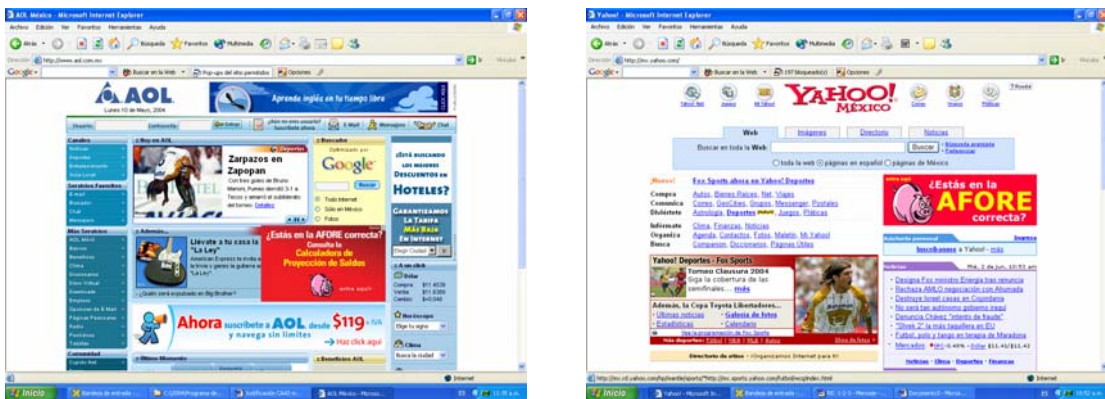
AOL México - Microsoft Internet Explorer
Archivo Edición Ver Favoritos Herramientas Ayuda
Atrás Búsqueda Favoritos Multimedia
Dirección http://www.aol.com.mx
Google
AOL
Lunes 10 de Mayo, 2004
Aprende inglés en tu tiempo libre
Usuario: Contraseña:
E-Mail Mensajero Chat
Canales
Hoy en AOL
Deportes
Zarpazos en Zapopan
Buscador
Google
Buscar
Todo Internet
Sólo en México
Fotos
¿ESTÁ BUSCANDO LOS MEJORES DESCUENTOS EN HOTELES?
GARANTIZAMOS LA TARIFA MÁS BAJA EN INTERNET
Servicios Favoritos
Más Servicios
Llévate a tu casa la "La Ley"
¿Estás en la AFORE correcta?
Consulta la Calculadora de Proyección de Saldos
A un click
Dólar
Compra $11.4539
Venta $11.8380
Cambio $+0.040
Horóscopo
Clima
Ahora suscríbete a AOL desde $119 + IVA y navega sin límites
Haz click aquí
Últimos Momentos
Beneficios AOL
Comunidad
Internet
Inicio

Yahoo! - Microsoft Internet Explorer
Archivo Edición Ver Favoritos Herramientas Ayuda
Atrás Búsqueda Favoritos Multimedia
Dirección http://mx.yahoo.com/
Google
Yahoo! Net
Juegos
Mi Yahoo!
YAHOO! MÉXICO
Correo
Grupos
Pláticas
Web Imágenes Directorio Noticias
Buscar en toda la Web: Buscar
toda la web páginas en español páginas de México
Fox Sports ahora en Yahoo! Deportes
Compra Autos, Bienes Raíces, Net, Viajes
Comunica Correo, GeoCities, Grupos, Messenger, Postales
Diviértete Astrología, Deportes, Juegos, Pláticas
Infórmate Clima, Finanzas, Noticias
Organiza Agenda, Contactos, Fotos, Maletín, Mi Yahoo!
Busca Companion, Diccionarios, Páginas Útiles
¿Estás en la AFORE correcta?
Inscríbete a Yahoo! - más
Yahoo! Deportes - Fox Sports
Torneo Clausura 2004
Siga la cobertura de las semifinales... más
Además, la Copa Toyota Libertadores.
Últimas noticias
Estadísticas
Galería de fotos
Calendario
Noticias
Mié, 2 de jun, 10:51 am
Internet
Inicio